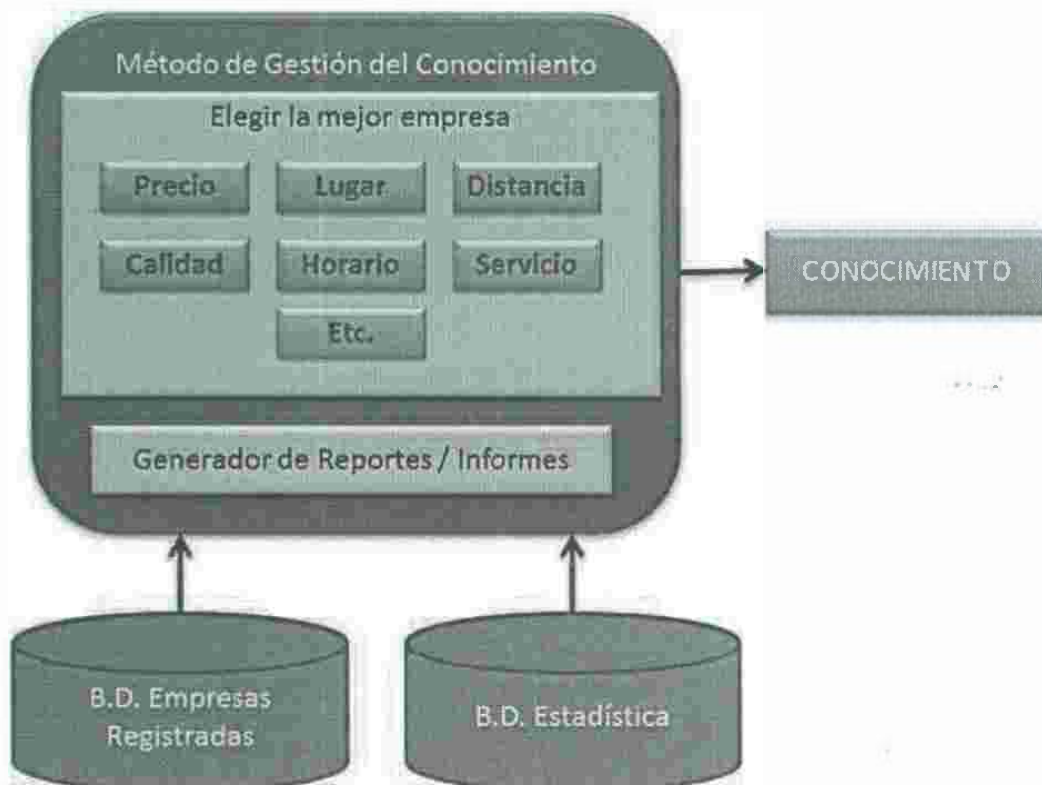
Método de Gestión del Conocimiento

Elegir la mejor empresa

Precio

Lugar

Distancia

Calidad

Horario

Servicio

Etc.

Generador de Reportes / Informes

CONOCIMIENTO

B.D. Empresas Registradas

B.D. Estadística